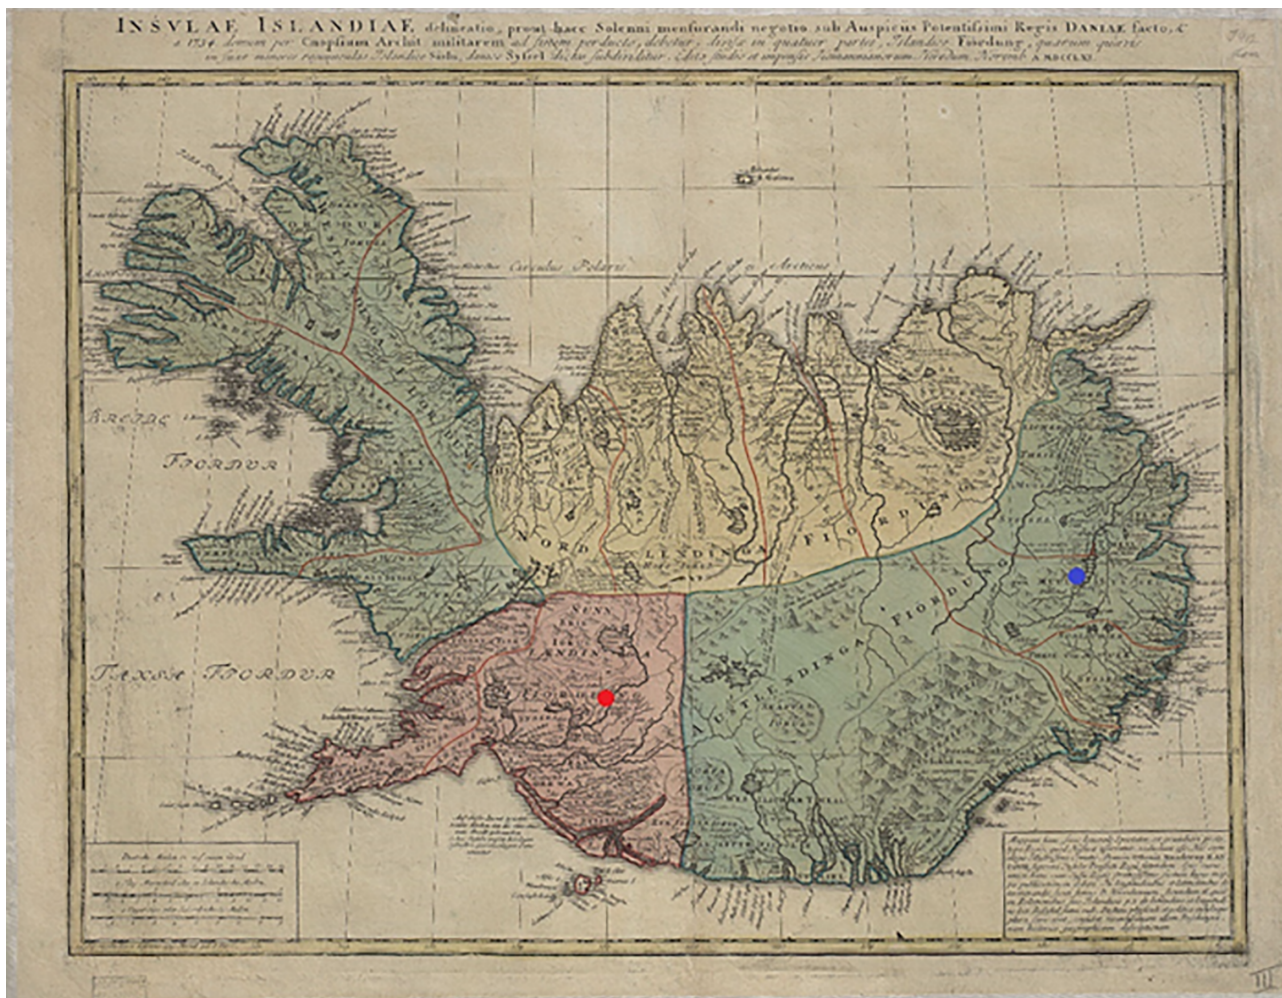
INSULAE ISLANDIAE delineatio, prout haec Solenni mensurandi negotio sub Auspiciis Potentissimi Regis DANIAE facto, a 1734 demum per Caspsium Archit militarem ad finem perducto, debetur; divisa in quatuor partes, Islandis Fiordung, quorum quaevis in suas minores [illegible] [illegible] Sysel dictas subdividitur. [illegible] A MDCCLXI

Circulus Polaris

Arcticus

BREIDE FIORDUR

NORD LENDINGA FIORDUN

AUSTLENDINGA FIORDUNG

SUNNLENDINGA FIORDUNG

FAXSE FIORDUR

III